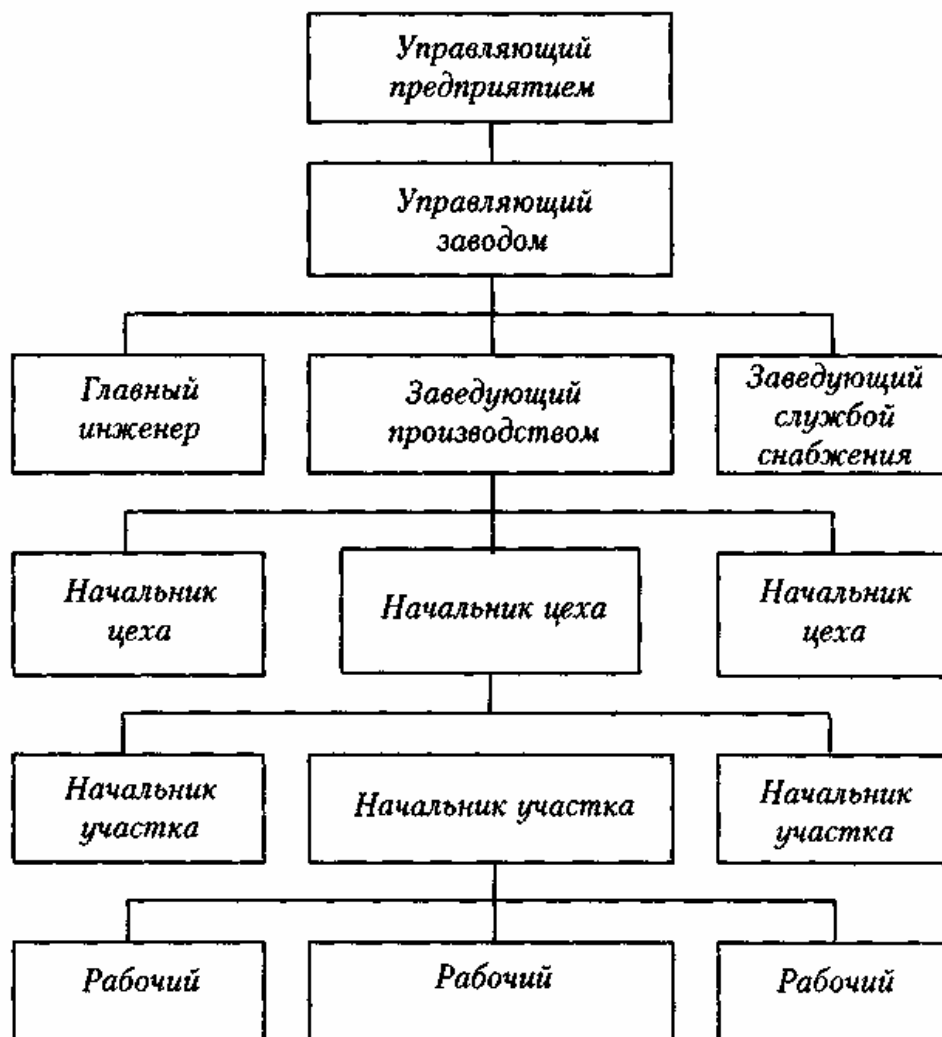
Управляющий предприятием

Управляющий заводом

Главный инженер

Заведующий производством

Заведующий службой снабжения

Начальник цеха

Начальник цеха

Начальник цеха

Начальник участка

Начальник участка

Начальник участка

Рабочий

Рабочий

Рабочий